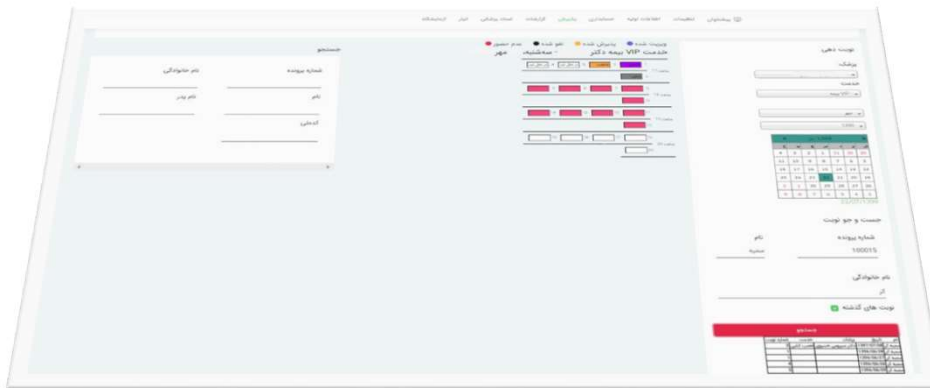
پیشخوان تنظیمات اطلاعات اولیه حسابداری پذیرش گزارشات اسناد پزشکی انبار اتوماسیون

نوبت دهی
پزشک
خدمت
VIP بیمه

1399

جست و جو نوبت
شماره پرونده
100015
نام
سمیه
نام خانوادگی
اذ
نوبت های گذشته

جستجو

ویزیت شده پذیرش شده لغو شده عدم حضور
خدمت VIP بیمه دکتر
سه‌شنبه مهر

جستجو
شماره پرونده
نام خانوادگی
نام
نام پدر
آدرس